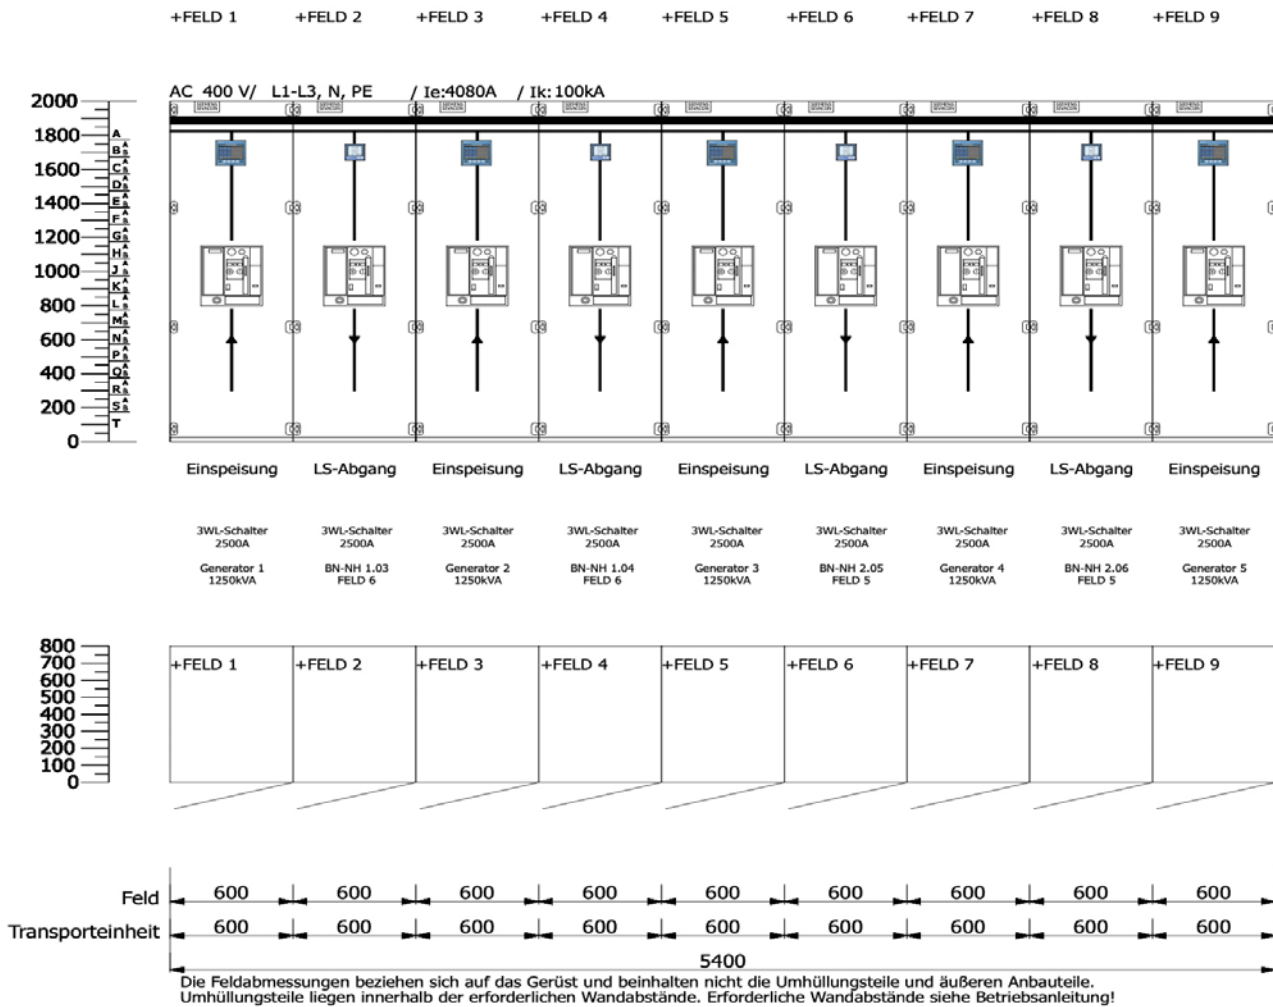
+FELD 1 +FELD 2 +FELD 3 +FELD 4 +FELD 5 +FELD 6 +FELD 7 +FELD 8 +FELD 9

AC 400 V/ L1-L3, N, PE / Ie:4080A / Ik:100kA

2000
1800
1600
1400
1200
1000
800
600
400
200
0

A B C D E F G H J K L M N P Q R S T

Einspeisung LS-Abgang Einspeisung LS-Abgang Einspeisung LS-Abgang Einspeisung LS-Abgang Einspeisung

3WL-Schalter 2500A
Generator 1 1250kVA

3WL-Schalter 2500A
BN-NH 1.03 FELD 6

3WL-Schalter 2500A
Generator 2 1250kVA

3WL-Schalter 2500A
BN-NH 1.04 FELD 6

3WL-Schalter 2500A
Generator 3 1250kVA

3WL-Schalter 2500A
BN-NH 2.05 FELD 5

3WL-Schalter 2500A
Generator 4 1250kVA

3WL-Schalter 2500A
BN-NH 2.06 FELD 5

3WL-Schalter 2500A
Generator 5 1250kVA

800
700
600
500
400
300
200
100
0

+FELD 1 +FELD 2 +FELD 3 +FELD 4 +FELD 5 +FELD 6 +FELD 7 +FELD 8 +FELD 9

Feld 600 600 600 600 600 600 600 600 600
Transporteinheit 600 600 600 600 600 600 600 600 600
5400

Die Feldabmessungen beziehen sich auf das Gerüst und beinhalten nicht die Umhüllungsteile und äußeren Anbauteile.
Umhüllungsteile liegen innerhalb der erforderlichen Wandabstände. Erforderliche Wandabstände siehe Betriebsanleitung!